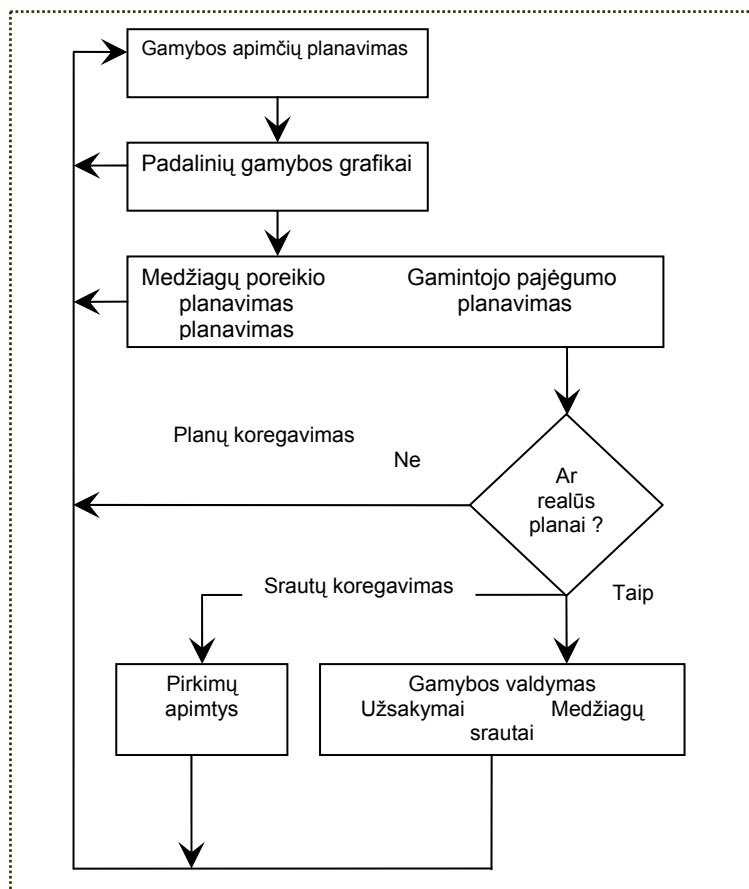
Gamybos apimčių planavimas

Padalinių gamybos grafikai

Medžiagų poreikio planavimas planavimas

Gamintojo pajėgumo planavimas

Planų koregavimas

Ne

Ar realūs planai ?

Taip

Srautų koregavimas

Pirkimų apimtys

Gamybos valdymas
Užsakymai Medžiagų srautai